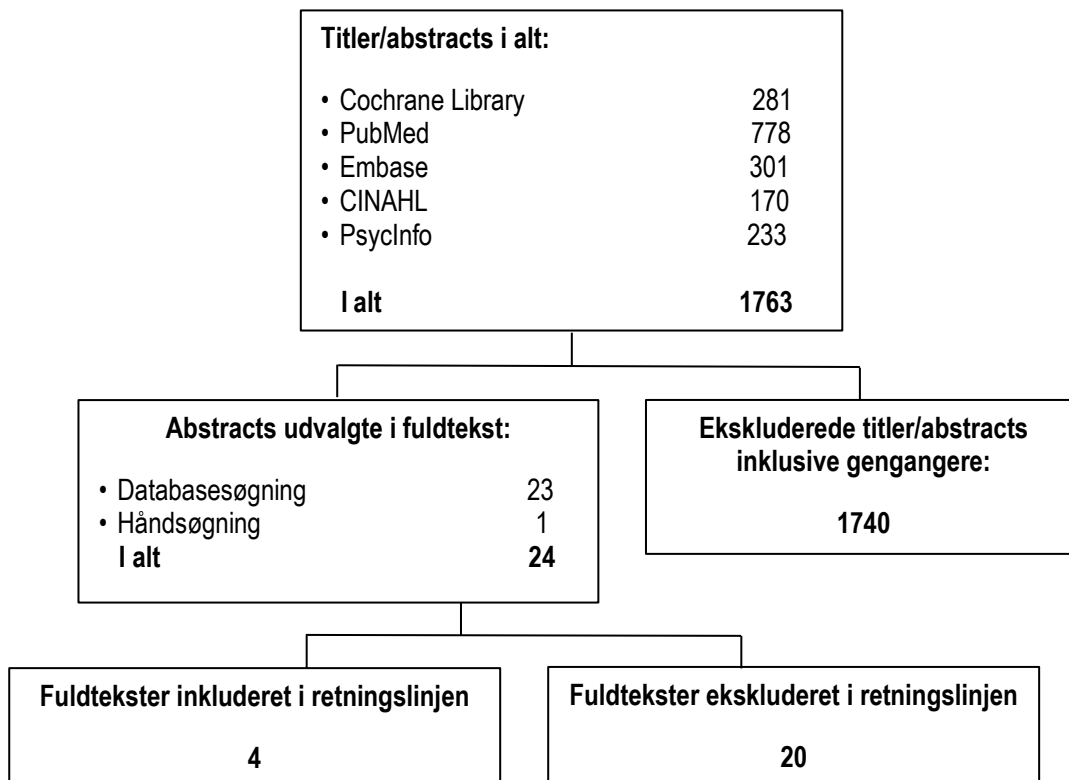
Titler/abstracts i alt:

- Cochrane Library 281
- PubMed 778
- Embase 301
- CINAHL 170
- PsycInfo 233

I alt 1763

Abstracts udvalgte i fuldtekst:

- Databasesøgning 23
- Håndsøgning 1

I alt 24

Ekskluderede titler/abstracts inklusive gengangere:

1740

Fuldtekster inkluderet i retningslinjen

4

Fuldtekster ekskluderet i retningslinjen

20